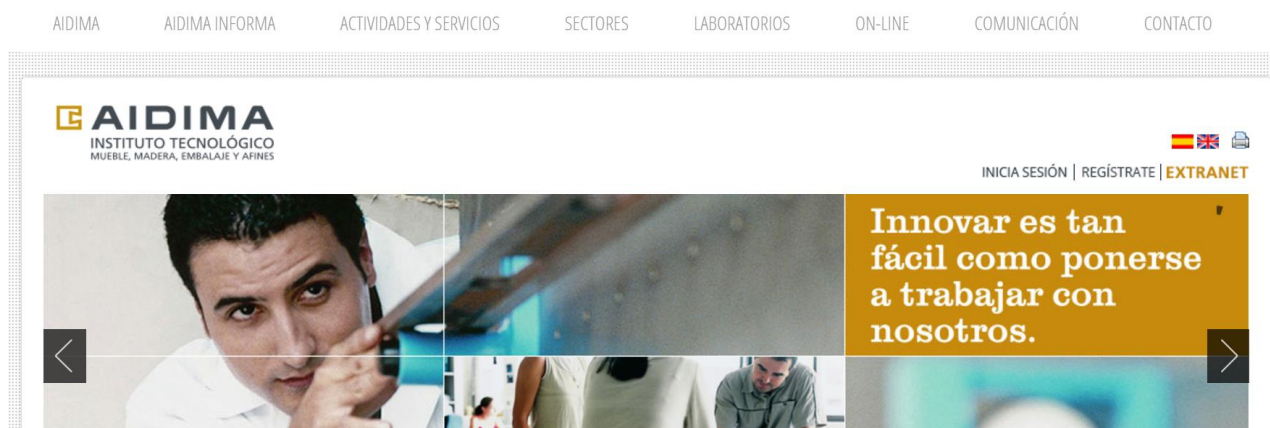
AIDIMA AIDIMA INFORMA ACTIVIDADES Y SERVICIOS SECTORES LABORATORIOS ON-LINE COMUNICACIÓN CONTACTO

AIDIMA
INSTITUTO TECNOLÓGICO
MUEBLE, MADERA, EMBALAJE Y AFINES

INICIA SESIÓN | REGÍSTRATE | EXTRANET

Innovar es tan fácil como ponerse a trabajar con nosotros.